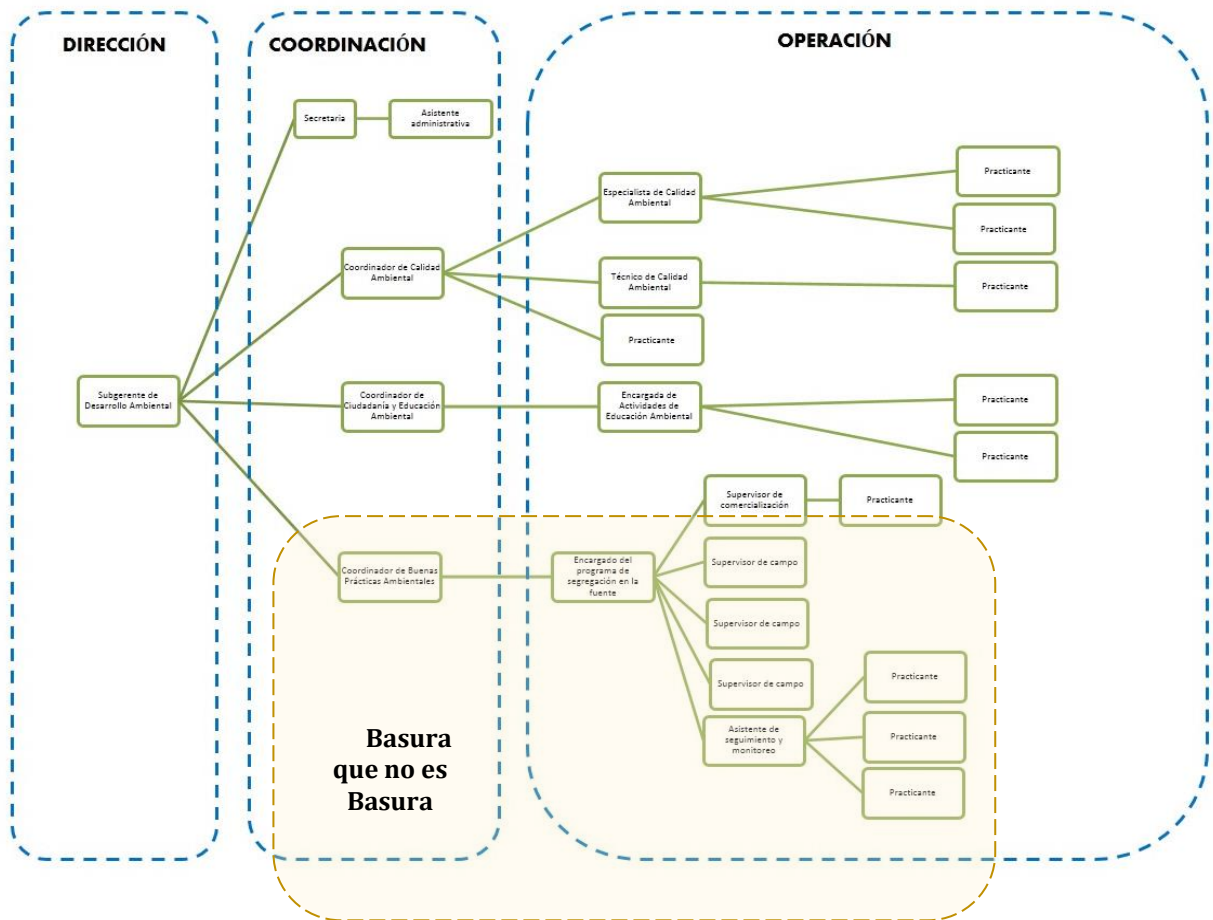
DIRECCIÓN

COORDINACIÓN

OPERACIÓN

Secretaria

Asistente administrativa

Especialista de Calidad Ambiental

Practicante

Practicante

Coordinador de Calidad Ambiental

Técnico de Calidad Ambiental

Practicante

Practicante

Subgerente de Desarrollo Ambiental

Coordinador de Ciudadanía y Educación Ambiental

Encargada de Actividades de Educación Ambiental

Practicante

Practicante

Supervisor de comercialización

Practicante

Coordinador de Buenas Prácticas Ambientales

Encargado del programa de segregación en la fuente

Supervisor de campo

Supervisor de campo

Supervisor de campo

Practicante

Asistente de seguimiento y monitoreo

Practicante

Practicante

Basura que no es Basura